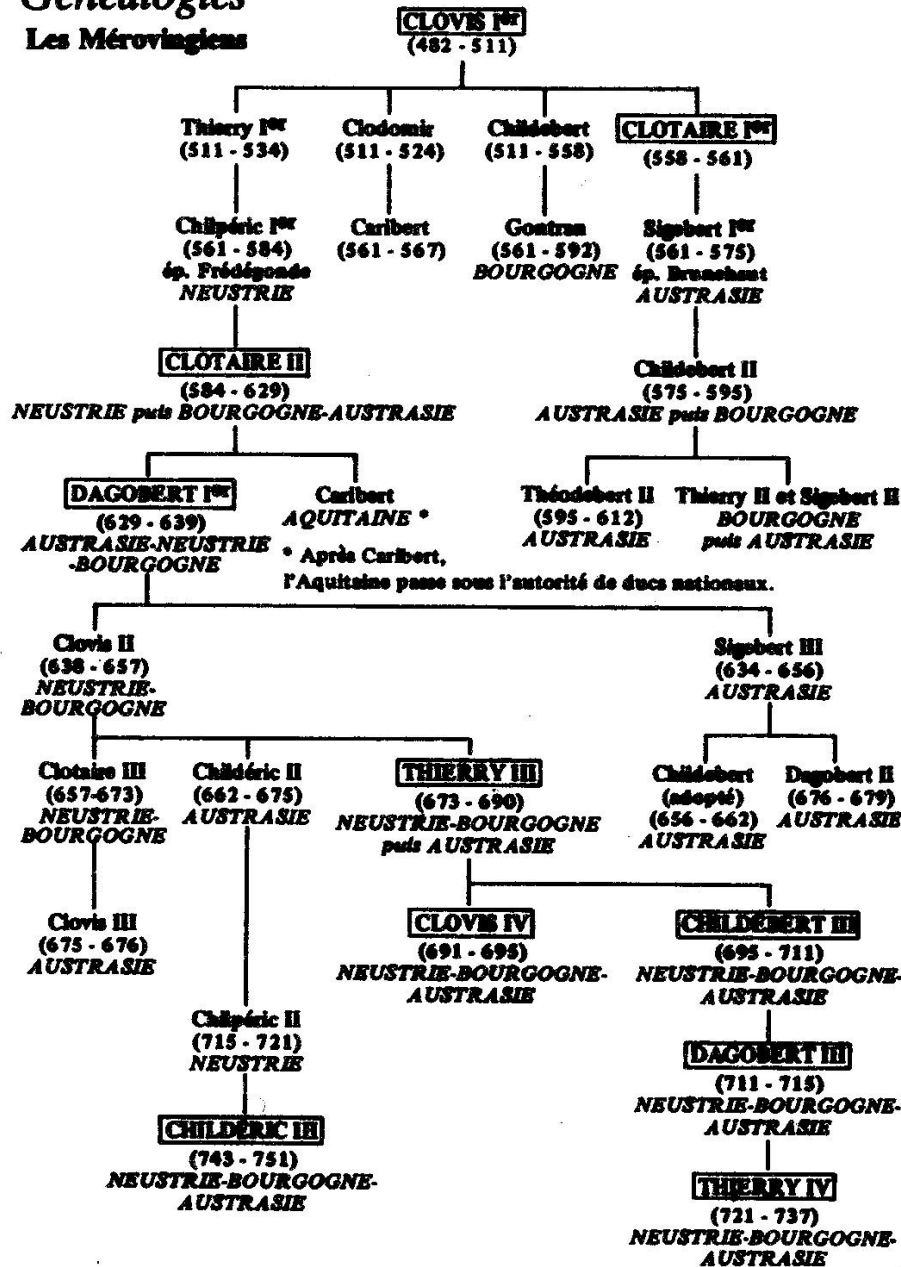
Généalogies
Les Mérovingiens

CLOVIS Ier
(482 - 511)

Thierry Ier
(511 - 534)

Clodomir
(511 - 524)

Childebert
(511 - 558)

CLOTAIRE Ier
(558 - 561)

Chilpéric Ier
(561 - 584)
ép. Frédégonde
NEUSTRIE

Caribert
(561 - 567)

Gontran
(561 - 592)
BOURGOGNE

Sigebert Ier
(561 - 575)
ép. Brunehaut
AUSTRASIE

CLOTAIRE II
(584 - 629)
NEUSTRIE puis BOURGOGNE-AUSTRASIE

Childebert II
(575 - 595)
AUSTRASIE puis BOURGOGNE

DAGOBERT Ier
(629 - 639)
AUSTRASIE-NEUSTRIE -BOURGOGNE

Caribert
AQUITAINE *

* Après Caribert, l'Aquitaine passe sous l'autorité de ducs nationaux.

Théodebert II
(595 - 612)
AUSTRASIE

Thierry II et Sigebert II
BOURGOGNE
puis AUSTRASIE

Clovis II
(638 - 657)
NEUSTRIE-BOURGOGNE

Sigebert III
(634 - 656)
AUSTRASIE

Clotaire III
(657-673)
NEUSTRIE-BOURGOGNE

Childéric II
(662 - 675)
AUSTRASIE

THIERRY III
(673 - 690)
NEUSTRIE-BOURGOGNE
puis AUSTRASIE

Childebert
(adopté)
(656 - 662)
AUSTRASIE

Dagobert II
(676 - 679)
AUSTRASIE

Clovis III
(675 - 676)
AUSTRASIE

CLOVIS IV
(691 - 695)
NEUSTRIE-BOURGOGNE-AUSTRASIE

CHILDEBERT III
(695 - 711)
NEUSTRIE-BOURGOGNE-AUSTRASIE

Chilpéric II
(715 - 721)
NEUSTRIE

DAGOBERT III
(711 - 715)
NEUSTRIE-BOURGOGNE-AUSTRASIE

CHILDÉRIC III
(743 - 751)
NEUSTRIE-BOURGOGNE-AUSTRASIE

THIERRY IV
(721 - 737)
NEUSTRIE-BOURGOGNE-AUSTRASIE